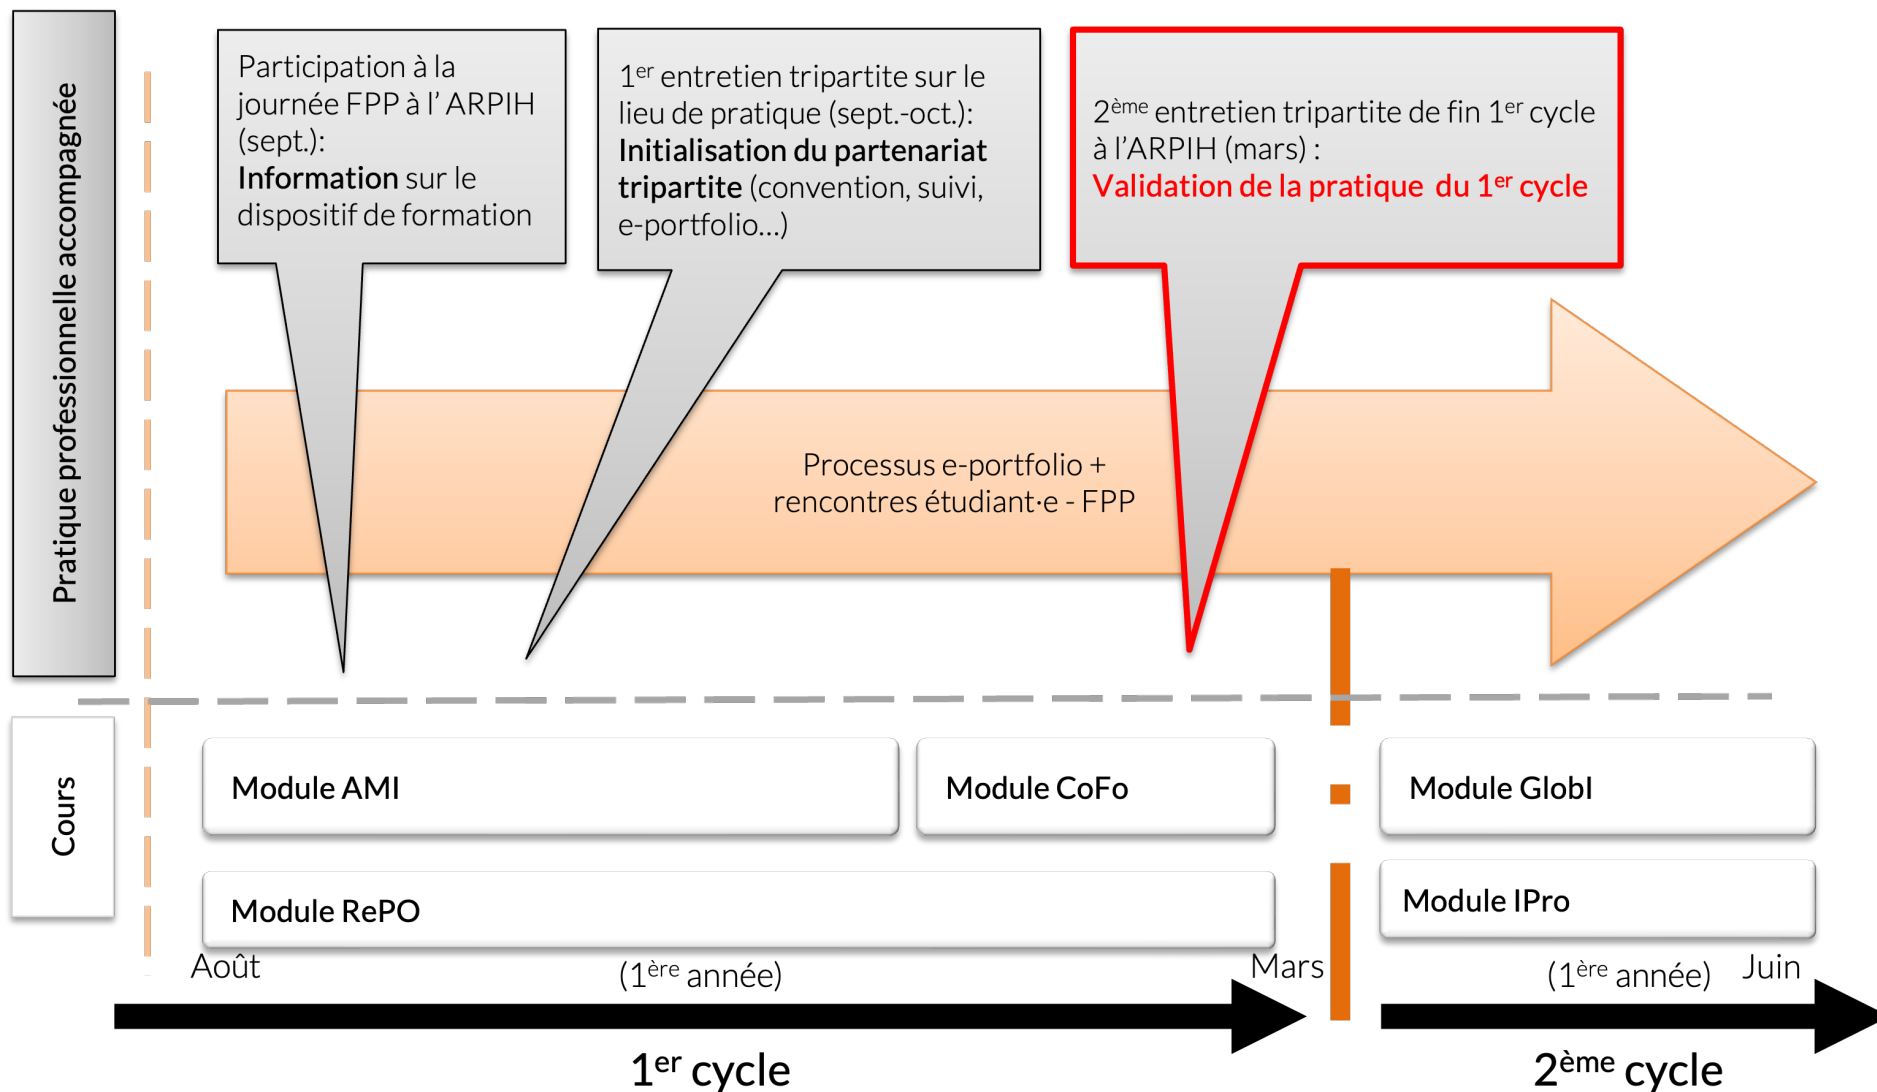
Pratique professionnelle accompagnée

Participation à la journée FPP à l' ARPIH (sept.): **Information** sur le dispositif de formation

$1^{er}$ entretien tripartite sur le lieu de pratique (sept.-oct.): **Initialisation du partenariat tripartite** (convention, suivi, e-portfolio…)

$2^{ème}$ entretien tripartite de fin $1^{er}$ cycle à l'ARPIH (mars) : Validation de la pratique du $1^{er}$ cycle

Processus e-portfolio + rencontres étudiant·e - FPP

Cours

Module AMI

Module CoFo

Module GlobI

Module RePO

Module IPro

Août

($1^{ère}$ année)

Mars

($1^{ère}$ année)

Juin

$1^{er}$ cycle

$2^{ème}$ cycle